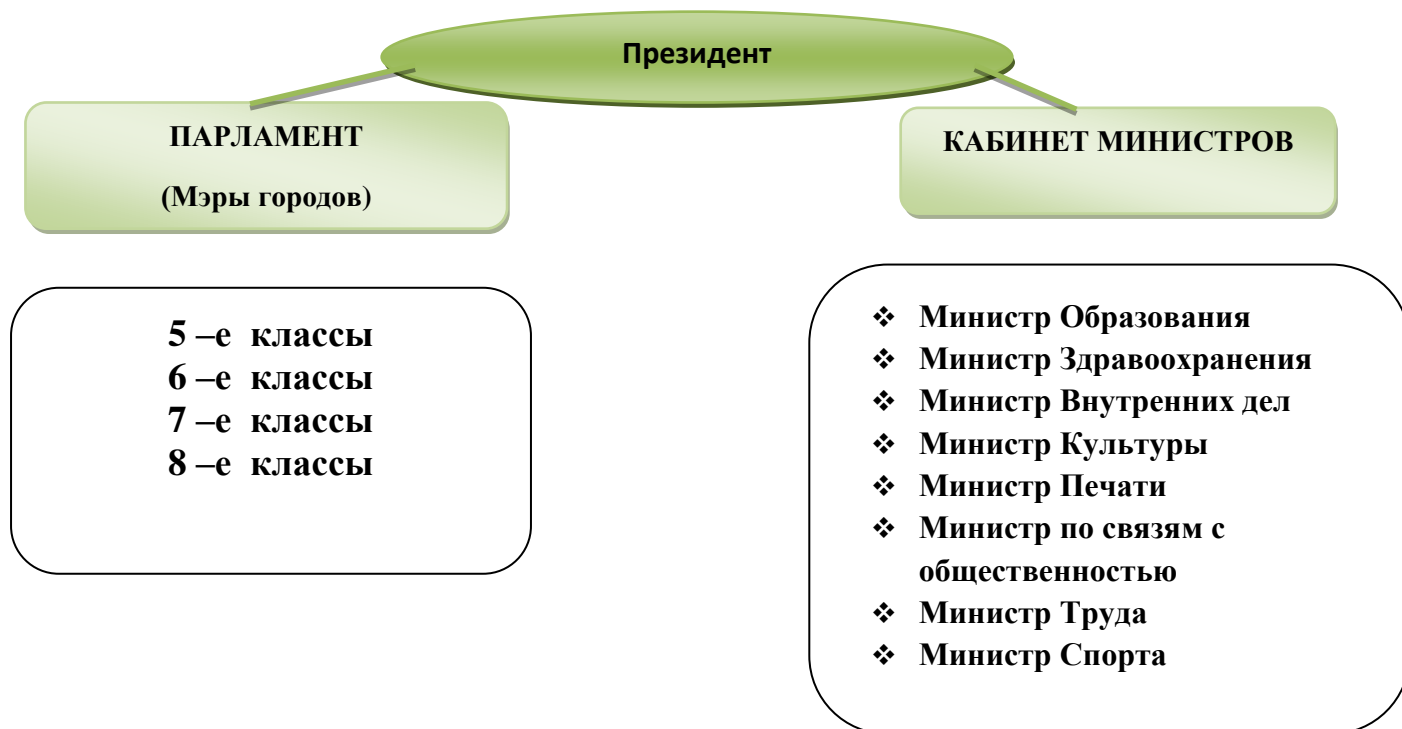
Президент

ПАРЛАМЕНТ

(Мэры городов)

КАБИНЕТ МИНИСТРОВ

5 –е классы
6 –е классы
7 –е классы
8 –е классы

❖ Министр Образования
❖ Министр Здравоохранения
❖ Министр Внутренних дел
❖ Министр Культуры
❖ Министр Печати
❖ Министр по связям с общественностью
❖ Министр Труда
❖ Министр Спорта